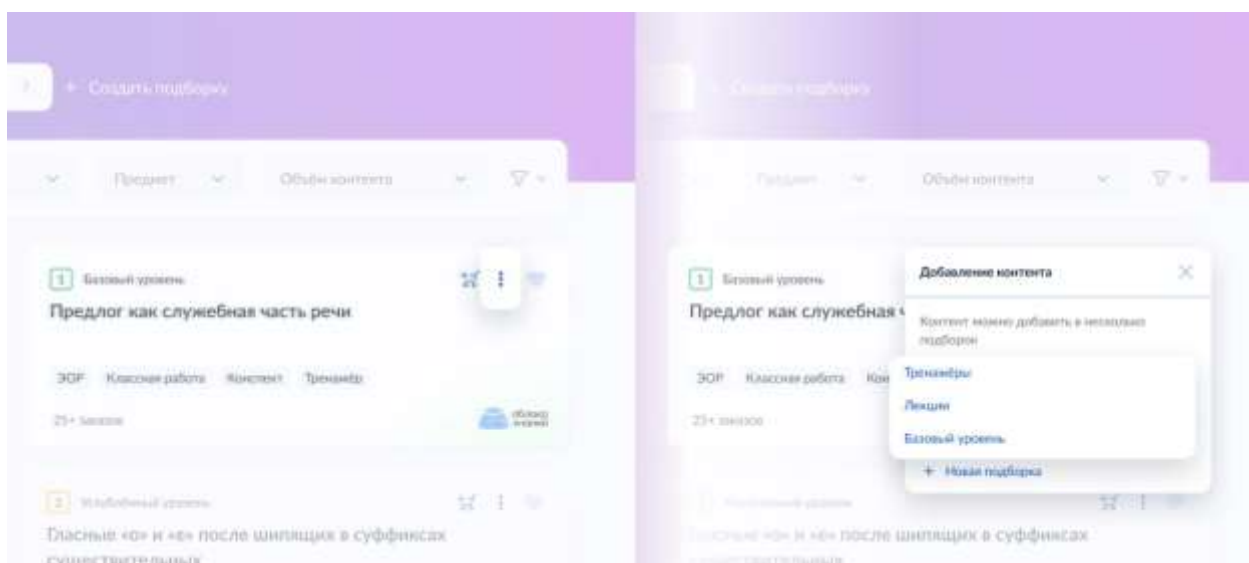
+ Создать подборку

Предмет

Объём контента

1 Базовый уровень

Предлог как служебная часть речи

ЭОР Классная работа Конспект Тренажёр

25+ заказов

облако знаний

2 Углублённый уровень

Гласные «о» и «е» после шипящих в суффиксах существительных

+ Создать подборку

Предмет

Объём контента

1 Базовый уровень

Предлог как служебная

ЭОР Классная работа

25+ заказов

Добавление контента

Контент можно добавить в несколько подборок

Тренажёры

Лекции

Базовый уровень

+ Новая подборка

Гласные «о» и «е» после шипящих в суффиксах существительных